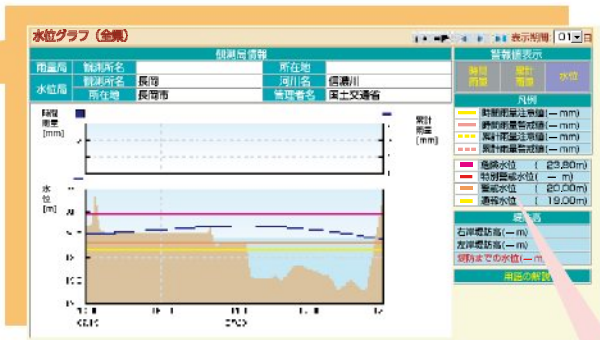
水位グラフ（全県）

表示期間 01

観測局情報

| 雨量局 | 観測所名 | | 所在地 | |
|---|---|---|---|---|
| 水位局 | 観測所名 | 長岡 | 河川名 | 信濃川 |
| | 所在地 | 長岡市 | 管理者名 | 国土交通省 |

時間雨量 [mm]

累計雨量 [mm]

水位 [m]

警報表示

警報 洪水 水位

凡例

時間雨量注意報（— mm）

時間雨量警報（— mm）

累計雨量注意報（— mm）

累計雨量警報（— mm）

危険水位（ 23.80m）

特別警戒水位（ — m）

警戒水位（ 20.00m）

通報水位（ 19.00m）

堤防高

右岸堤防高（— m）

左岸堤防高（— m）

堤防までの水位（— m）

用語の解説